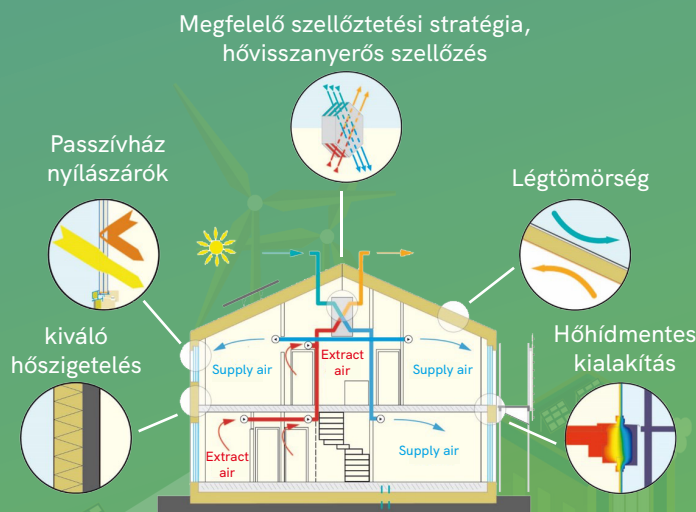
Megfelelő szellőztetési stratégia, hővisszanyerős szellőzés

Passzívház nyílászárók

Légtömörség

kiváló hőszigetelés

Hőhídmentes kialakítás

Supply air

Extract air

Supply air

Extract air

Supply air